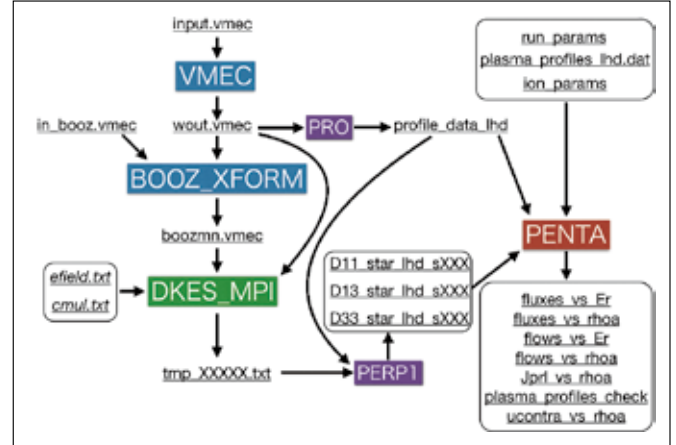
input.vmec

VMEC

in_booz.vmec

wout.vmec

PRO

profile_data_lhd

run_params
plasma_profiles_lhd.dat
ion_params

BOOZ_XFORM

boozmn.vmec

PENTA

efield.txt
cmul.txt

DKES_MPI

D11_star_lhd_sXXX
D13_star_lhd_sXXX
D33_star_lhd_sXXX

fluxes_vs_Er
fluxes_vs_rhoa
flows_vs_Er
flows_vs_rhoa
Jprl_vs_rhoa
plasma_profiles_check
ucontra_vs_rhoa

tmp_XXXXX.txt

PERP1